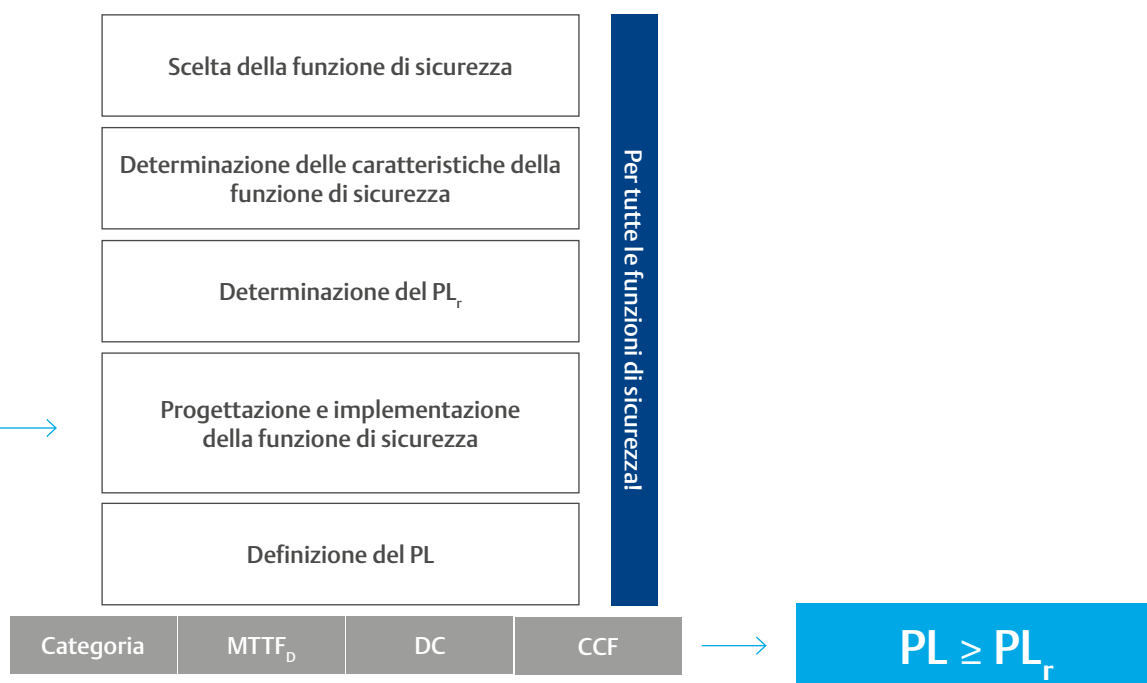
Scelta della funzione di sicurezza

Determinazione delle caratteristiche della funzione di sicurezza

Determinazione del $PL_r$

Progettazione e implementazione della funzione di sicurezza

Definizione del PL

Per tutte le funzioni di sicurezza!

| Categoria | $MTTF_D$ | DC | CCF |
|---|---|---|---|

$PL \geq PL_r$